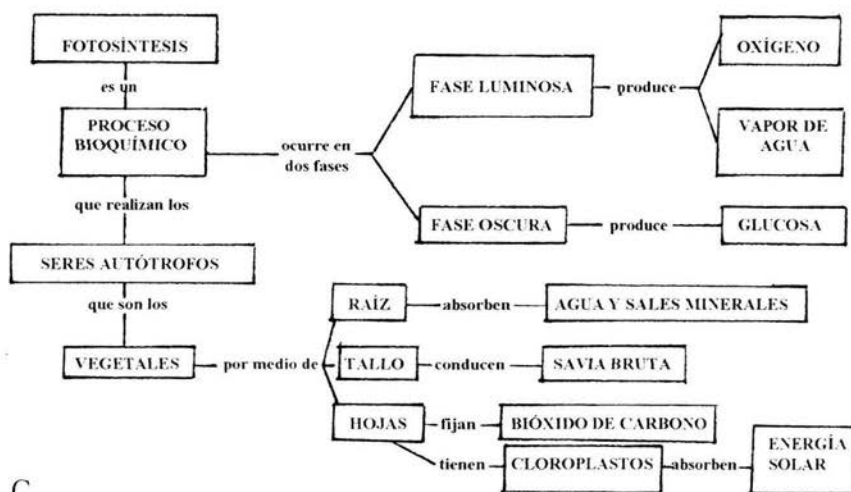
FOTOSÍNTESIS

es un

PROCESO BIOQUÍMICO

ocurre en dos fases

FASE LUMINOSA

produce

OXÍGENO

VAPOR DE AGUA

FASE OSCURA

produce

GLUCOSA

que realizan los

SERES AUTÓTROFOS

que son los

VEGETALES

por medio de

RAÍZ

absorben

AGUA Y SALES MINERALES

TALLO

conducen

SAVIA BRUTA

HOJAS

fijan

BIÓXIDO DE CARBONO

tienen

CLOROPLASTOS

absorben

ENERGÍA SOLAR

C